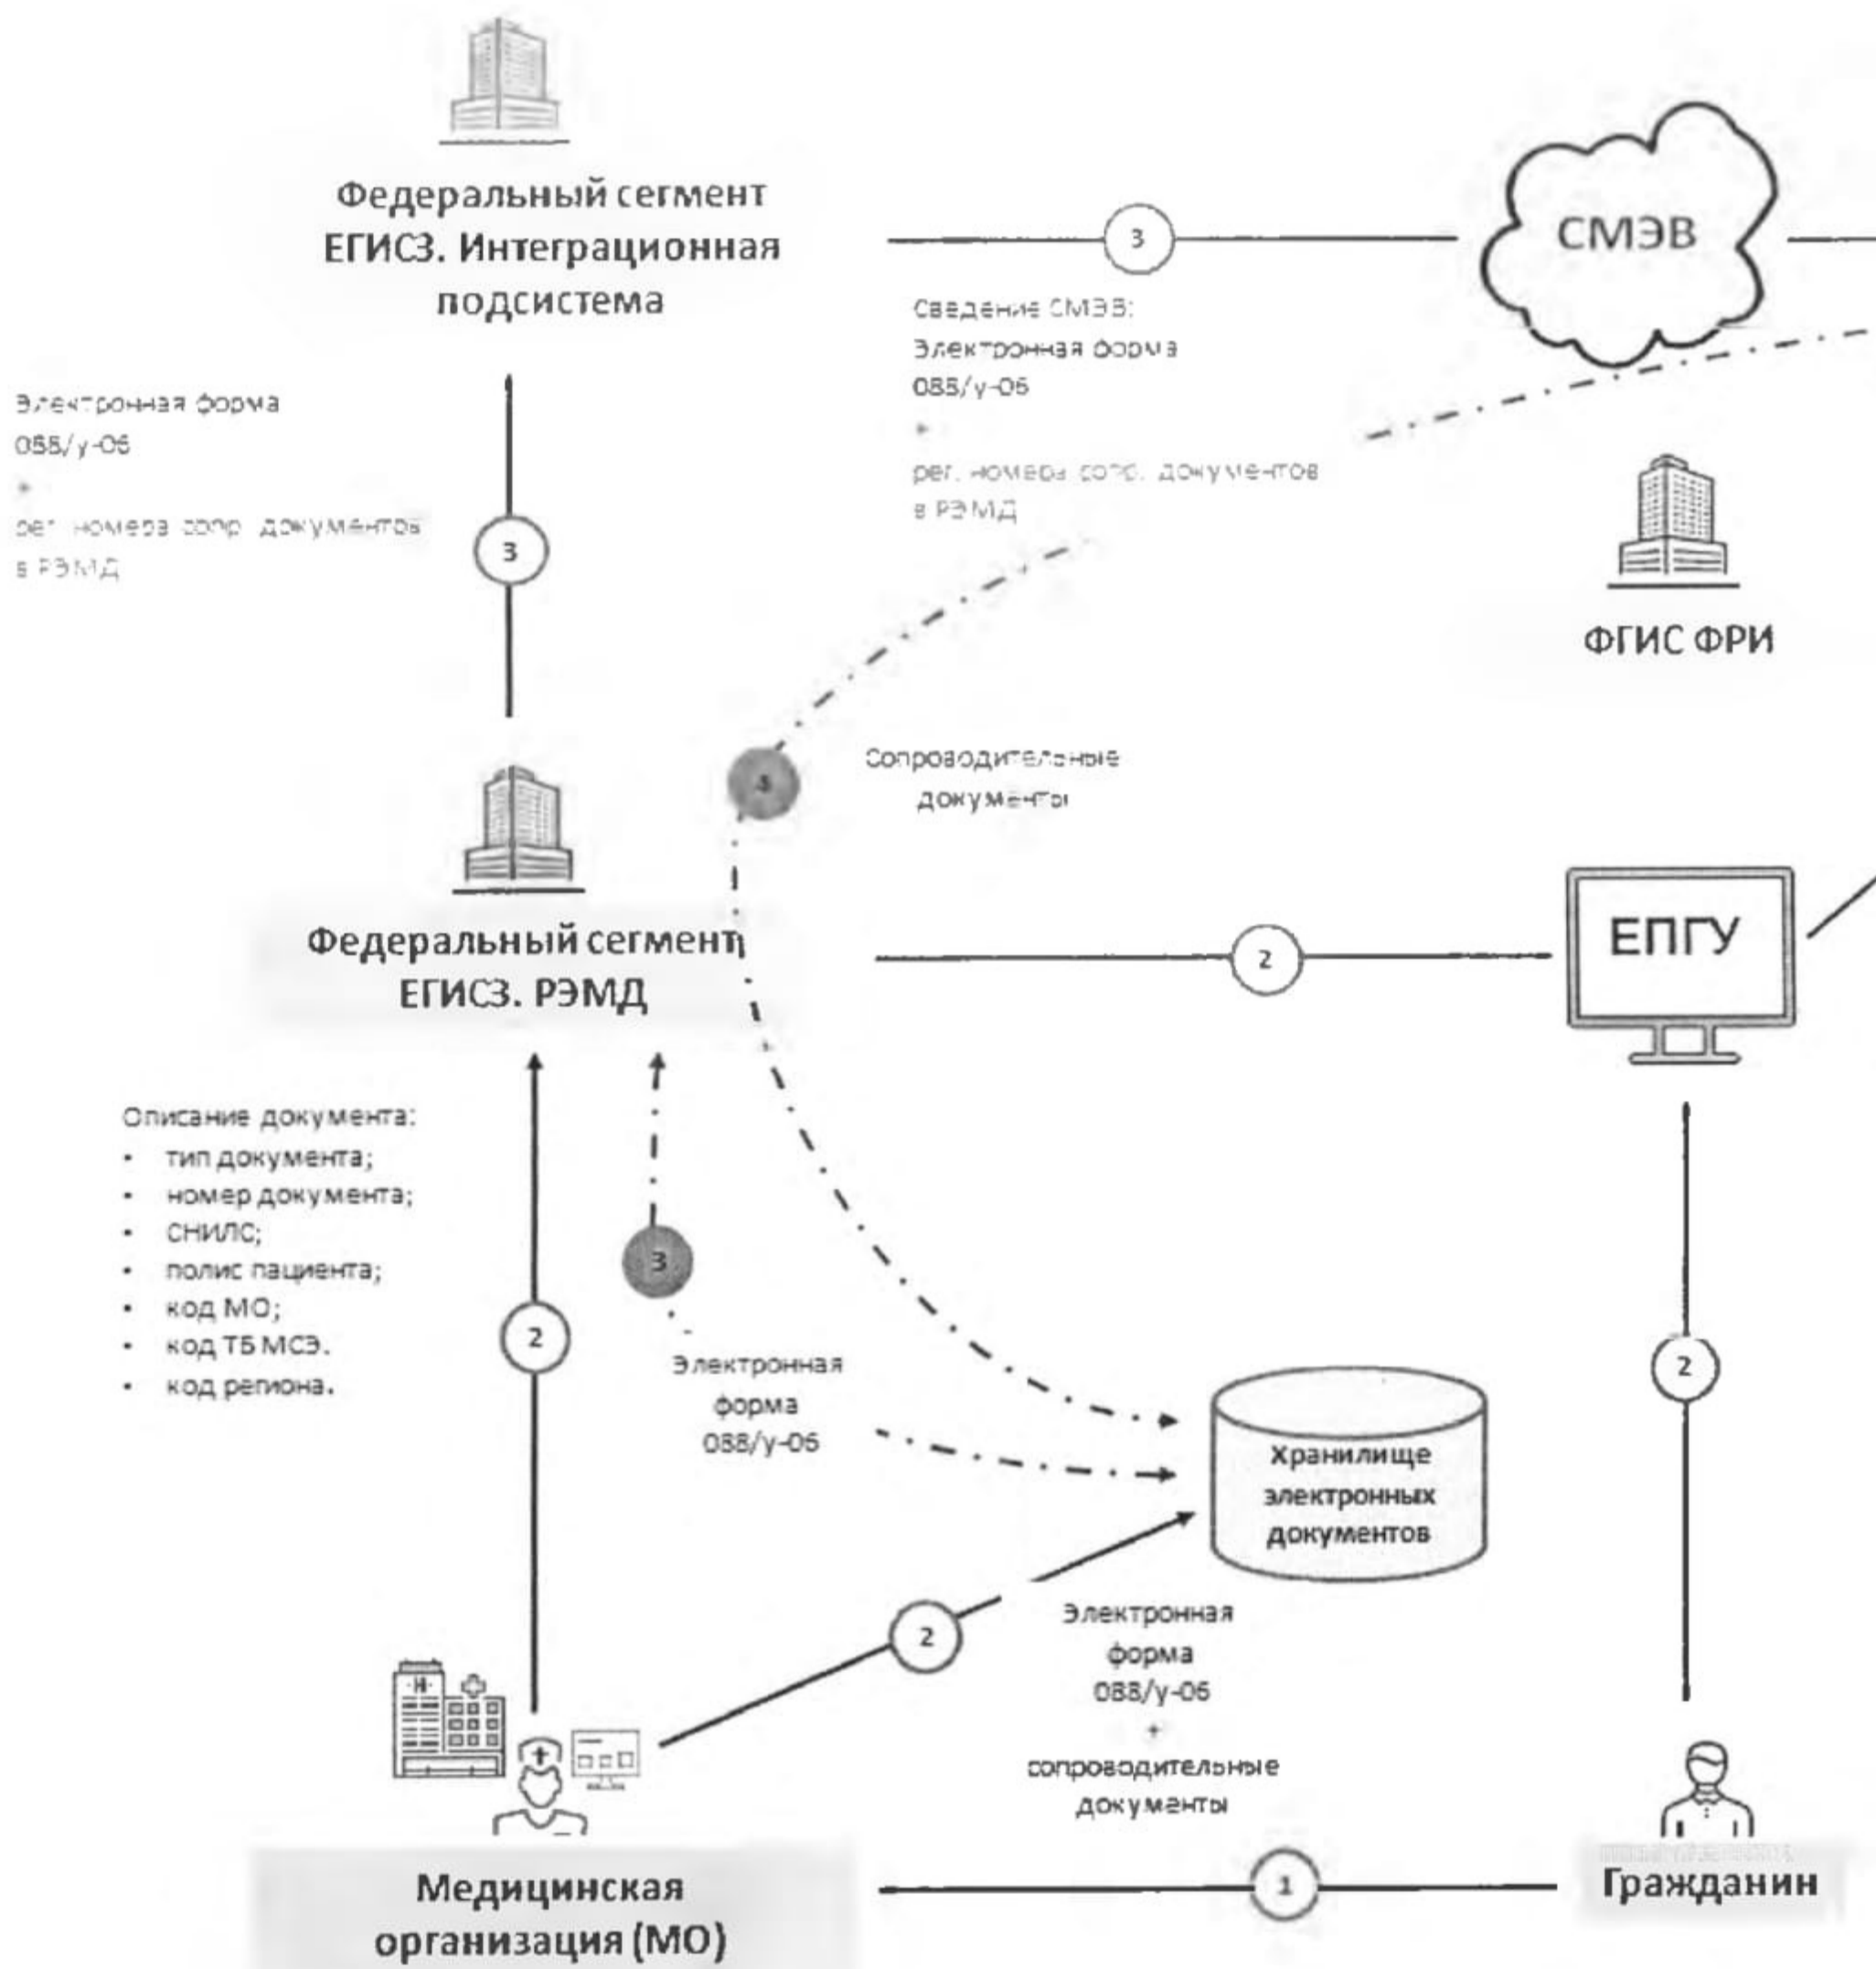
Федеральный сегмент ЕГИСЗ. Интеграционная подсистема

3

СМЭВ

Сведение СМЭВ:
Электронная форма
088/у-06
+
рег. номера сопр. документов
в РЭМД

Электронная форма
088/у-06
+
рег. номера сопр. документов
в РЭМД

3

ФГИС ФРИ

4

Сопроводительные документы

Федеральный сегмент ЕГИСЗ. РЭМД

2

ЕПГУ

Описание документа:
• тип документа;
• номер документа;
• СНИЛС;
• полис пациента;
• код МО;
• код ТБ МСЭ.
• код региона.

3

2

Электронная форма
088/у-06

Хранилище электронных документов

2

2

Электронная форма
088/у-06
+
сопроводительные документы

Медицинская организация (МО)

1

Гражданин